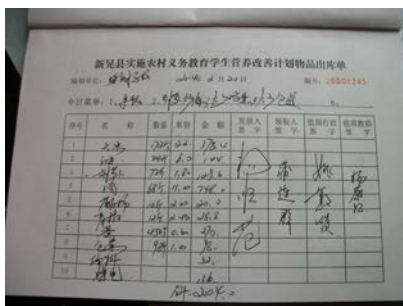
新晃县实施农村义务教育学生营养改善计划物品出库单

编制单位：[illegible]　　20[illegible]年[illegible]月20日　　编号：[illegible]

合计金额：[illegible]

| 序号 | 名称 | 数量 | 单价 | 金额 | 发放人签字 | 保管员签字 | 监督人签字 | 值班教师签字 |
|---|---|---|---|---|---|---|---|---|
| 1 | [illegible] | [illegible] | 2.0 | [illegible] | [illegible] | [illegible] | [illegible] | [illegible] |
| 2 | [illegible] | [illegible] | 6.0 | 1.0 | | | | |
| 3 | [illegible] | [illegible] | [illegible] | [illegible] | | | | |
| 4 | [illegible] | 24 | 11.0 | 748 | | | | |
| 5 | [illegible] | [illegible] | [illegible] | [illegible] | | | | |
| 6 | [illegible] | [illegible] | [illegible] | 26.8 | | | | |
| 7 | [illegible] | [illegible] | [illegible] | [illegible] | | | | |
| 8 | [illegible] | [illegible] | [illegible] | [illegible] | | | | |
| 9 | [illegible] | | | | | | | |
| 10 | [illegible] | | | | | | | |
| | | | | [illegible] | | | | |

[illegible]